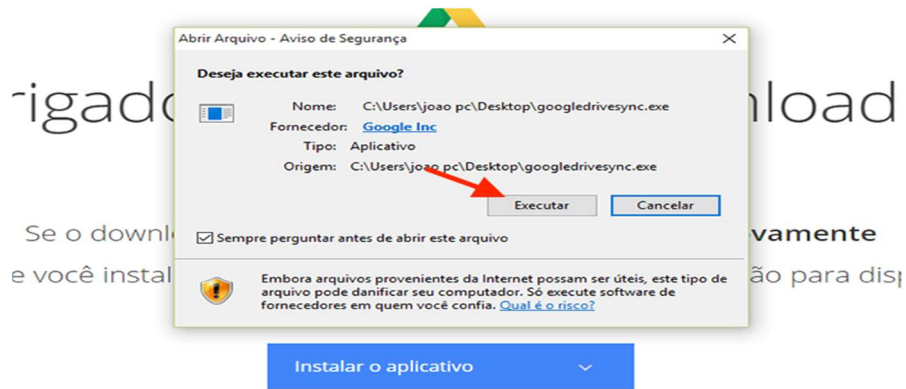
rigado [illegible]nload

Se o downl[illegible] vamente

e você instal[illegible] ão para disp

Abrir Arquivo - Aviso de Segurança

Deseja executar este arquivo?

Nome: C:\Users\joao pc\Desktop\googledrivesync.exe
Fornecedor: Google Inc
Tipo: Aplicativo
Origem: C:\Users\joao pc\Desktop\googledrivesync.exe

Executar

Cancelar

Sempre perguntar antes de abrir este arquivo

Embora arquivos provenientes da Internet possam ser úteis, este tipo de arquivo pode danificar seu computador. Só execute software de fornecedores em quem você confia. Qual é o risco?

Instalar o aplicativo